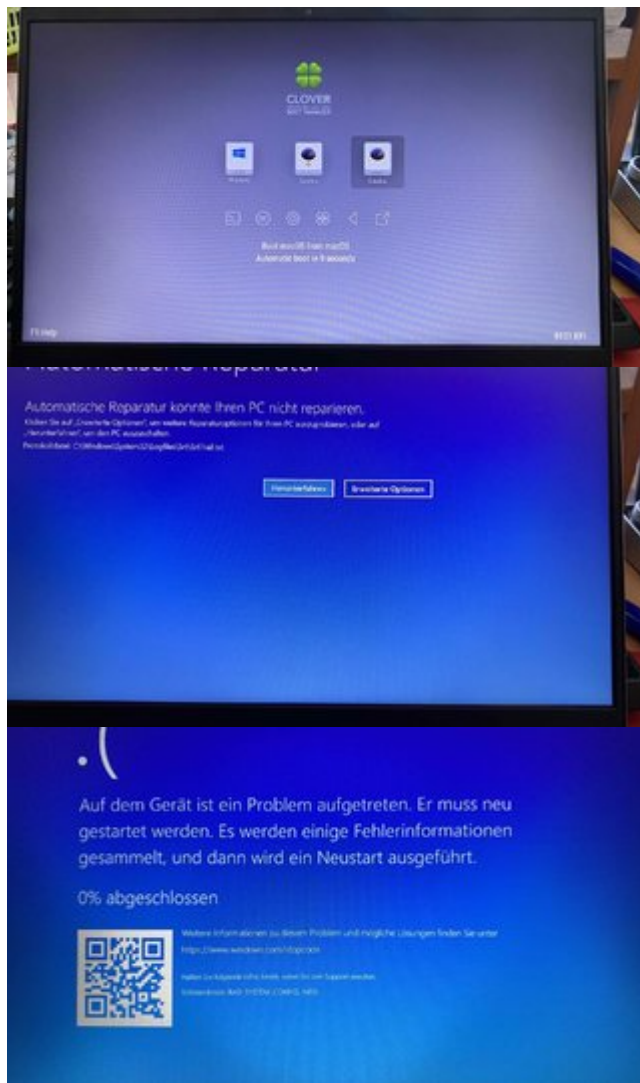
CLOVER
BOOT MANAGER

Windows
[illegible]
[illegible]

Boot macOS from macOS
Automatic boot in 9 seconds

F1:Help
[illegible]

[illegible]

Automatische Reparatur konnte Ihren PC nicht reparieren.

Klicken Sie auf „Erweiterte Optionen", um weitere Reparaturoptionen für Ihren PC auszuprobieren, oder auf „Herunterfahren", um den PC auszuschalten.

Protokolldatei: C:\Windows\System32\Logfiles\Srt\SrtTrail.txt

Herunterfahren
Erweiterte Optionen

:(

Auf dem Gerät ist ein Problem aufgetreten. Er muss neu gestartet werden. Es werden einige Fehlerinformationen gesammelt, und dann wird ein Neustart ausgeführt.

0% abgeschlossen

Weitere Informationen zu diesem Problem und mögliche Lösungen finden Sie unter https://www.windows.com/stopcode

Halten Sie folgende Infos bereit, wenn Sie sich an den Support wenden:
Stoppcode: BAD SYSTEM CONFIG INFO